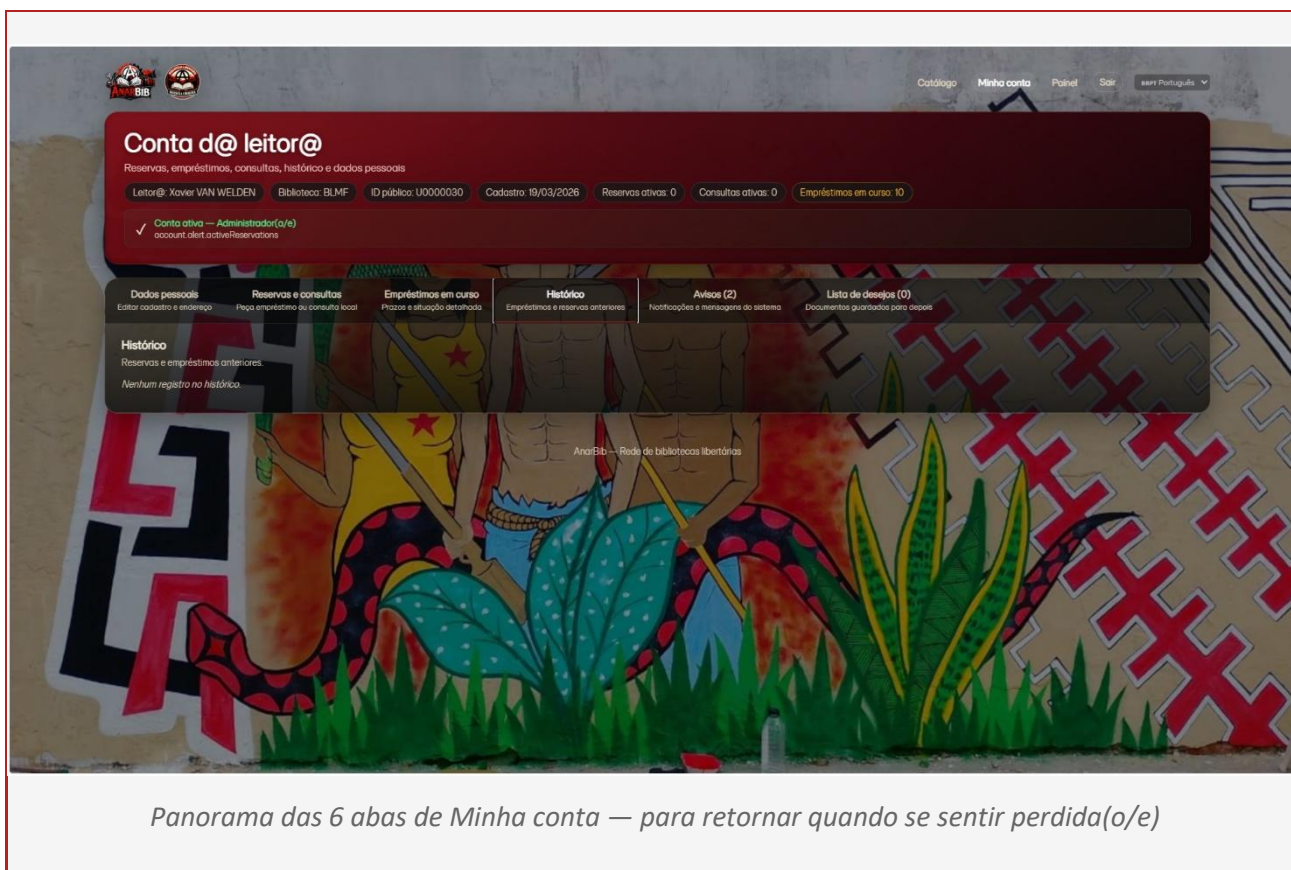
AnarBib

Catálogo Minha conta Painel Sair BRPT Português

Conta d@ leitor@

Reservas, empréstimos, consultas, histórico e dados pessoais

Leitor@: Xavier VAN WELDEN Biblioteca: BLMF ID público: U0000030 Cadastro: 19/03/2026 Reservas ativas: 0 Consultas ativas: 0 Empréstimos em curso: 10

✓ Conta ativa — Administrador(a/e)
account.alert.activeReservations

Dados pessoais
Editar cadastro e endereço

Reservas e consultas
Peça empréstimo ou consulta local

Empréstimos em curso
Prazos e situação detalhada

Histórico
Empréstimos e reservas anteriores

Avisos (2)
Notificações e mensagens do sistema

Lista de desejos (0)
Documentos guardados para depois

Histórico
Reservas e empréstimos anteriores.
Nenhum registro no histórico.

AnarBib — Rede de bibliotecas libertárias

Panorama das 6 abas de Minha conta — para retornar quando se sentir perdida(o/e)